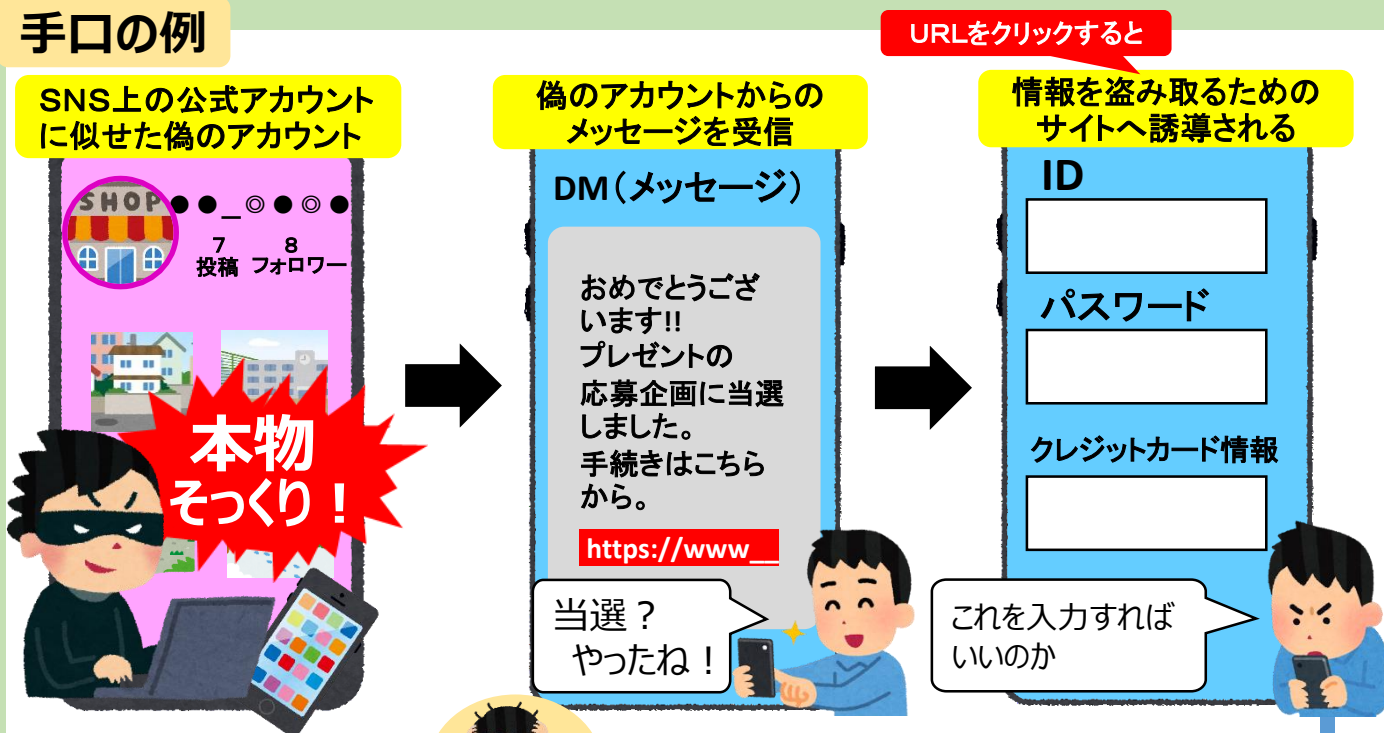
手口の例

SNS上の公式アカウントに似せた偽のアカウント

SHOP ●●_◎●◎●

7 投稿 8 フォロワー

本物そっくり！

偽のアカウントからのメッセージを受信

DM（メッセージ）

おめでとうございます!! プレゼントの応募企画に当選しました。手続きはこちらから。

https://www__

当選？ やったね！

URLをクリックすると

情報を盗み取るためのサイトへ誘導される

ID

パスワード

クレジットカード情報

これを入力すればいいのか